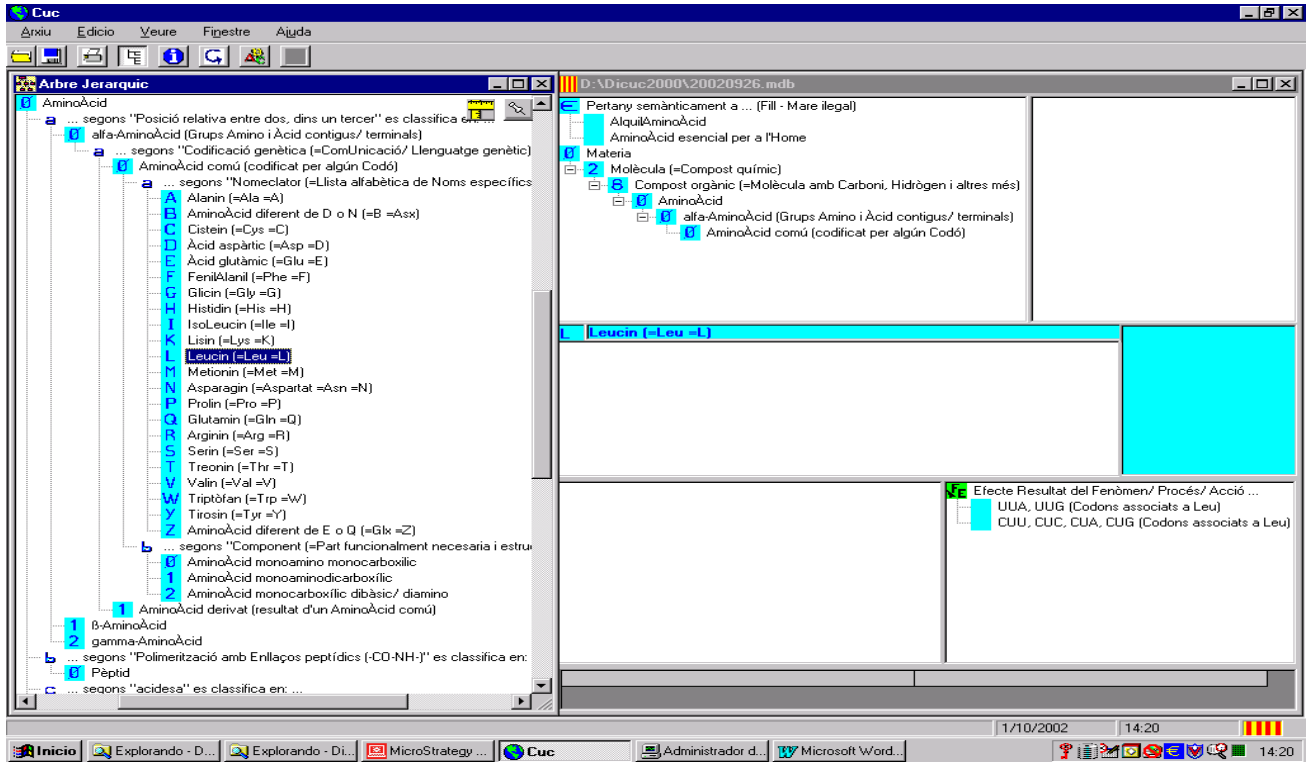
Cuc
Arxiu Edicio Veure Finestre Ajuda

Arbre Jerarquic
Ø AminoÀcid
a ... segons "Posició relativa entre dos, dins un tercer" es classifica en: ...
Ø alfa-AminoÀcid (Grups Amino i Àcid contigus/ terminals)
a ... segons "Codificació genètica (=ComUnicació/ Llenguatge genètic)
Ø AminoÀcid comú (codificat per algún Codó)
a ... segons "Nomeclator (=Llista alfabètica de Noms específics
A Alanin (=Ala =A)
B AminoÀcid diferent de D o N (=B =Asx)
C Cistein (=Cys =C)
D Àcid aspàrtic (=Asp =D)
E Àcid glutàmic (=Glu =E)
F FenilAlanil (=Phe =F)
G Glicin (=Gly =G)
H Histidin (=His =H)
I IsoLeucin (=Ile =I)
K Lisin (=Lys =K)
L Leucin (=Leu =L)
M Metionin (=Met =M)
N Asparagin (=Aspartat =Asn =N)
P Prolin (=Pro =P)
Q Glutamin (=Gln =Q)
R Arginin (=Arg =R)
S Serin (=Ser =S)
T Treonin (=Thr =T)
V Valin (=Val =V)
W Triptòfan (=Trp =W)
Y Tirosin (=Tyr =Y)
Z AminoÀcid diferent de E o Q (=Glx =Z)
b ... segons "Component (=Part funcionalment necesaria i estru
Ø AminoÀcid monoamino monocarboxilic
1 AminoÀcid monoaminodicarboxílic
2 AminoÀcid monocarboxílic dibàsic/ diamino
1 AminoÀcid derivat (resultat d'un AminoÀcid comú)
1 ß-AminoÀcid
2 gamma-AminoÀcid
b ... segons "Polimerització amb Enllaços peptídics (-CO-NH-)" es classifica en:
Ø Pèptid
c ... segons "acidesa" es classifica en: ...

D:\Dicuc2000\20020926.mdb
∈ Pertany semànticament a ... (Fill - Mare ilegal)
AlquilAminoÀcid
AminoÀcid esencial per a l'Home
Ø Materia
2 Molècula (=Compost químic)
8 Compost orgànic (=Molècula amb Carboni, Hidrògen i altres més)
Ø AminoÀcid
Ø alfa-AminoÀcid (Grups Amino i Àcid contigus/ terminals)
Ø AminoÀcid comú (codificat per algún Codó)

L Leucin (=Leu =L)

√E Efecte Resultat del Fenòmen/ Procés/ Acció ...
UUA, UUG (Codons associats a Leu)
CUU, CUC, CUA, CUG (Codons associats a Leu)

1/10/2002 14:20

Inicio | Explorando - D... | Explorando - Di... | MicroStrategy ... | Cuc | Administrador d... | Microsoft Word... | 14:20